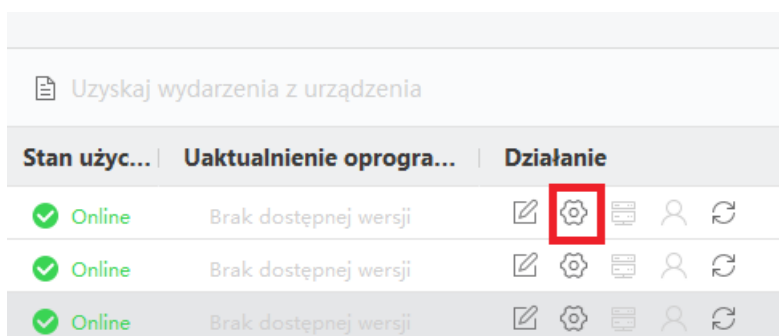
Uzyskaj wydarzenia z urządzenia

| Stan użyc... | Uaktualnienie oprogra... | Działanie |
|---|---|---|
| Online | Brak dostępnej wersji | |
| Online | Brak dostępnej wersji | |
| Online | Brak dostępnej wersji | |